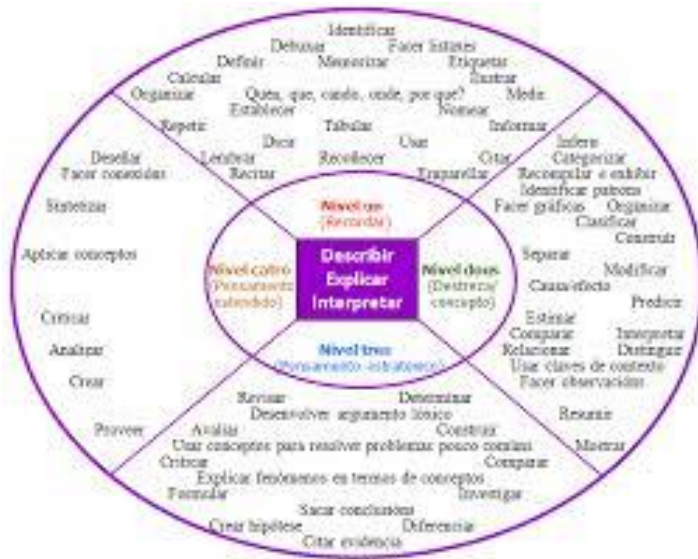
Identificar
Debuxar
Facer listaxes
Definir
Memorizar
Etiquetar
Calcular
Ilustrar
Organizar
Quen, que, cando, onde, por que?
Medir
Establecer
Nomear
Repetir
Tabular
Informar
Usar
Dicir
Lembrar
Recollecer
Citar
Recitar
Emparellar

Deseñar
Facer conexións
Sintetizar
Aplicar conceptos
Criticar
Analizar
Crear
Probar

Inferir
Categorizar
Recompilar e exhibir
Identificar patróns
Facer gráficas
Organizar
Clasificar
Construír
Separar
Modificar
Causa/efecto
Predicir
Estimar
Comparar
Interpretar
Relacionar
Distinguir
Usar claves de contexto
Facer observacións
Resumir
Mostrar

Nivel un
(Recordar)

Nivel catro
(Pensamento estendido)

Describir
Explicar
Interpretar

Nivel dous
(Destreza/concepto)

Nivel tres
(Pensamento estratéxico)

Revisar
Determinar
Desenvolver argumento lóxico
Avaliar
Construír
Usar conceptos para resolver problemas pouco comúns
Criticar
Comparar
Explicar fenómenos en termos de conceptos
Formular
Investigar
Sacar conclusións
Crear hipótese
Diferenciar
Citar evidencia